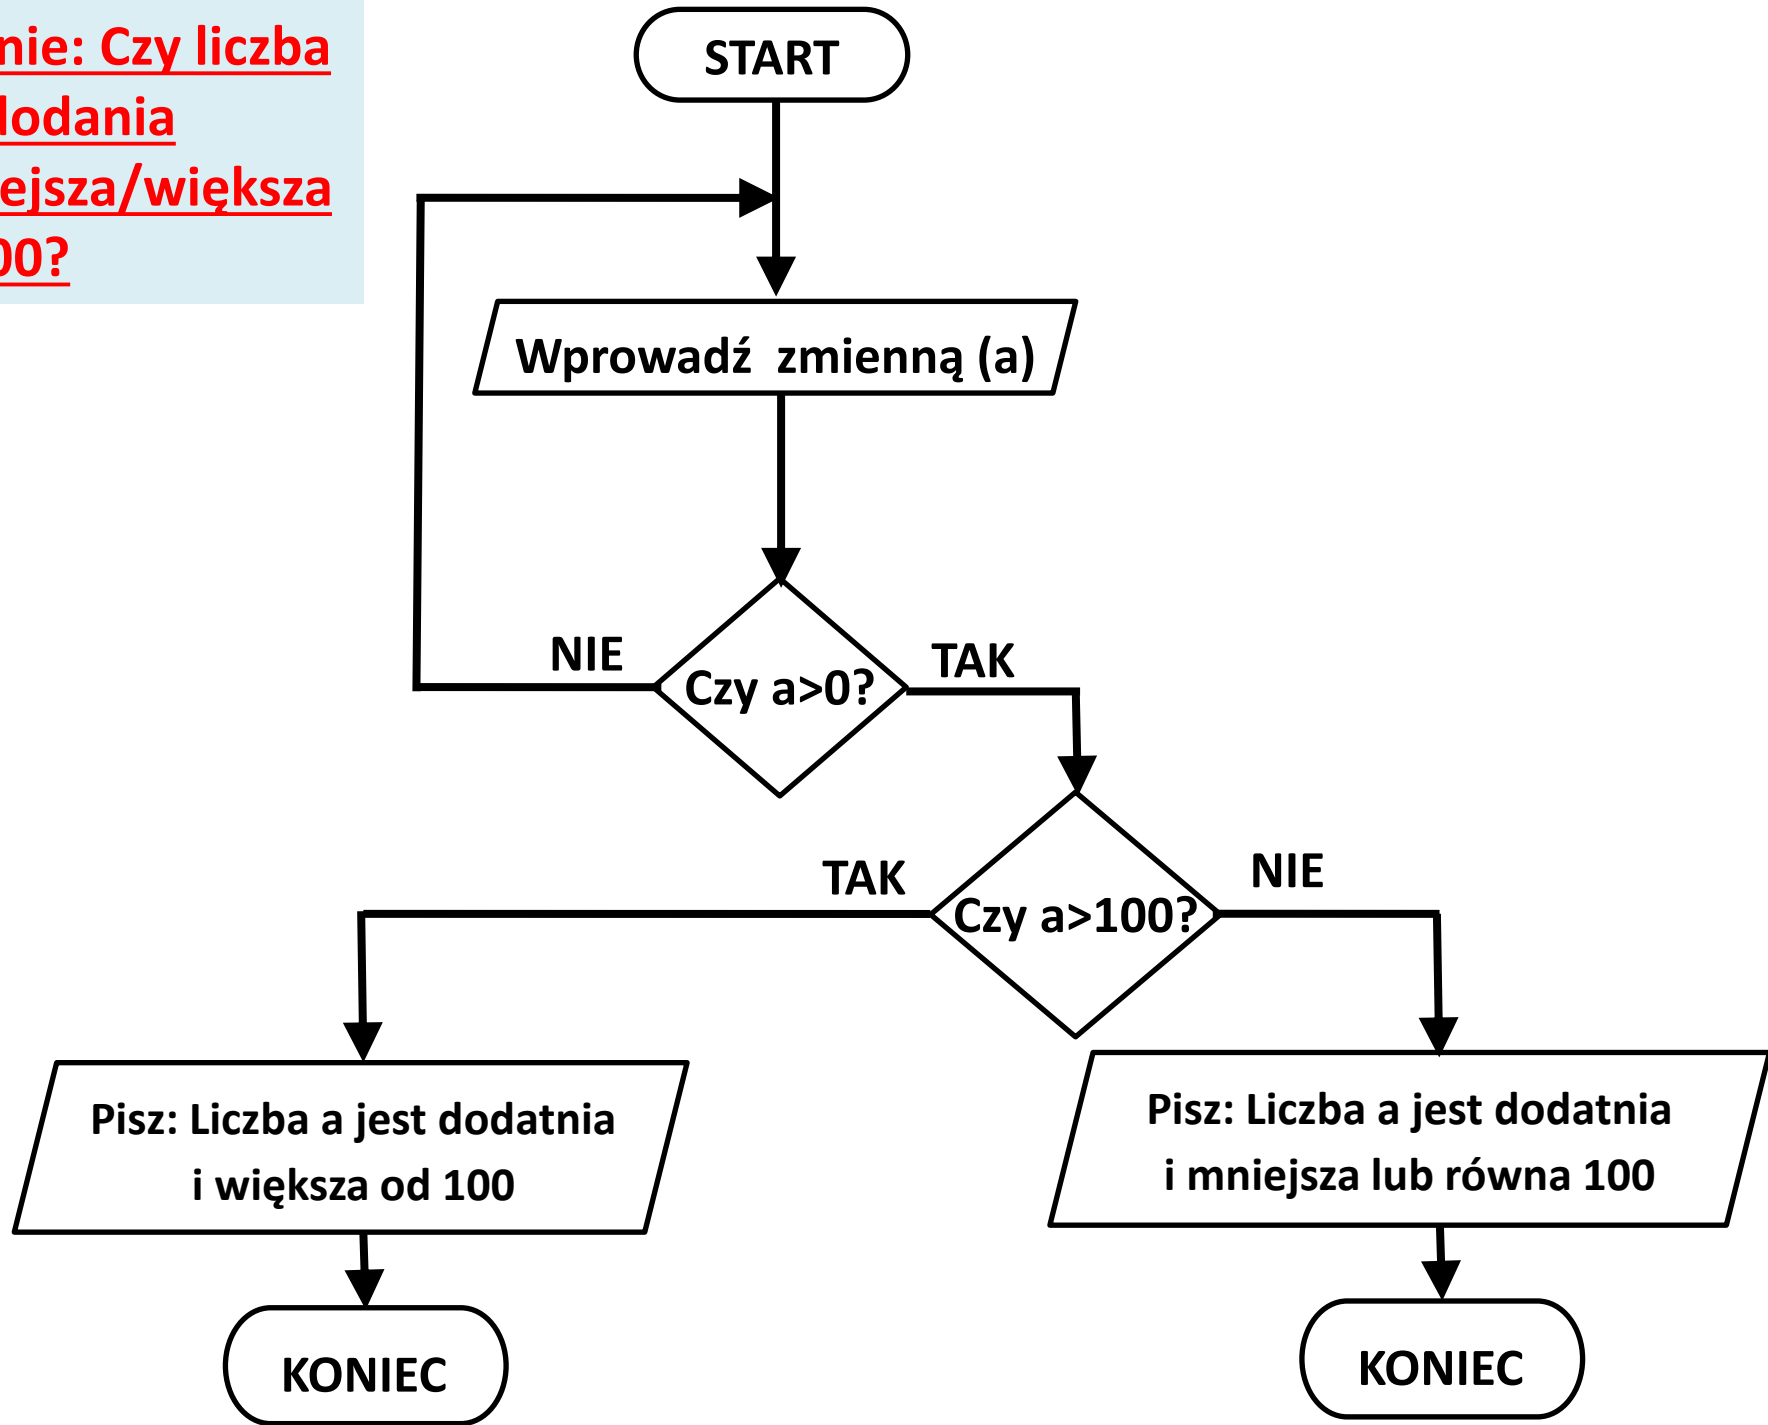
nie: Czy liczba
lodania
ejsza/większa
00?

START

Wprowadź zmienną (a)

NIE

Czy a>0?

TAK

TAK

Czy a>100?

NIE

Pisz: Liczba a jest dodatnia i większa od 100

Pisz: Liczba a jest dodatnia i mniejsza lub równa 100

KONIEC

KONIEC